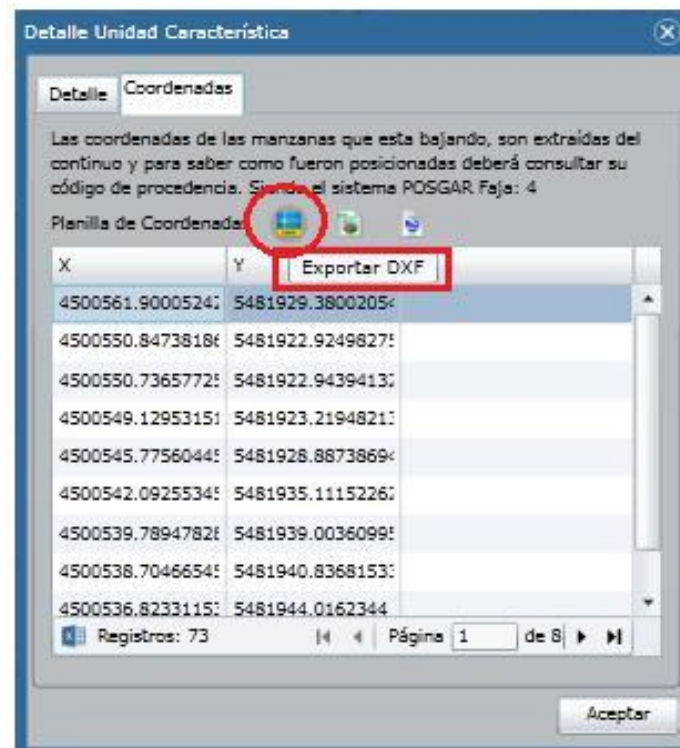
Detalle Unidad Característica

Detalle | Coordenadas

Las coordenadas de las manzanas que esta bajando, son extraídas del continuo y para saber como fueron posicionadas deberá consultar su código de procedencia. Si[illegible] el sistema POSGAR Faja: 4

Planilla de Coordenada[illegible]

Exportar DXF

| X | Y |
|---|---|
| 4500561.9000524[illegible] | 5481929.380020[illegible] |
| 4500550.8473818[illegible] | 5481922.924982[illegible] |
| 4500550.7365772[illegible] | 5481922.943941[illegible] |
| 4500549.1295315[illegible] | 5481923.219482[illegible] |
| 4500545.7756044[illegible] | 5481928.887386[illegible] |
| 4500542.0925534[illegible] | 5481935.111522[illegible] |
| 4500539.7894782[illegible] | 5481939.003609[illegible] |
| 4500538.7046654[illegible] | 5481940.836815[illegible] |
| 4500536.8233115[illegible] | 5481944.0162344 |

Registros: 73 | Página 1 de 8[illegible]

Aceptar